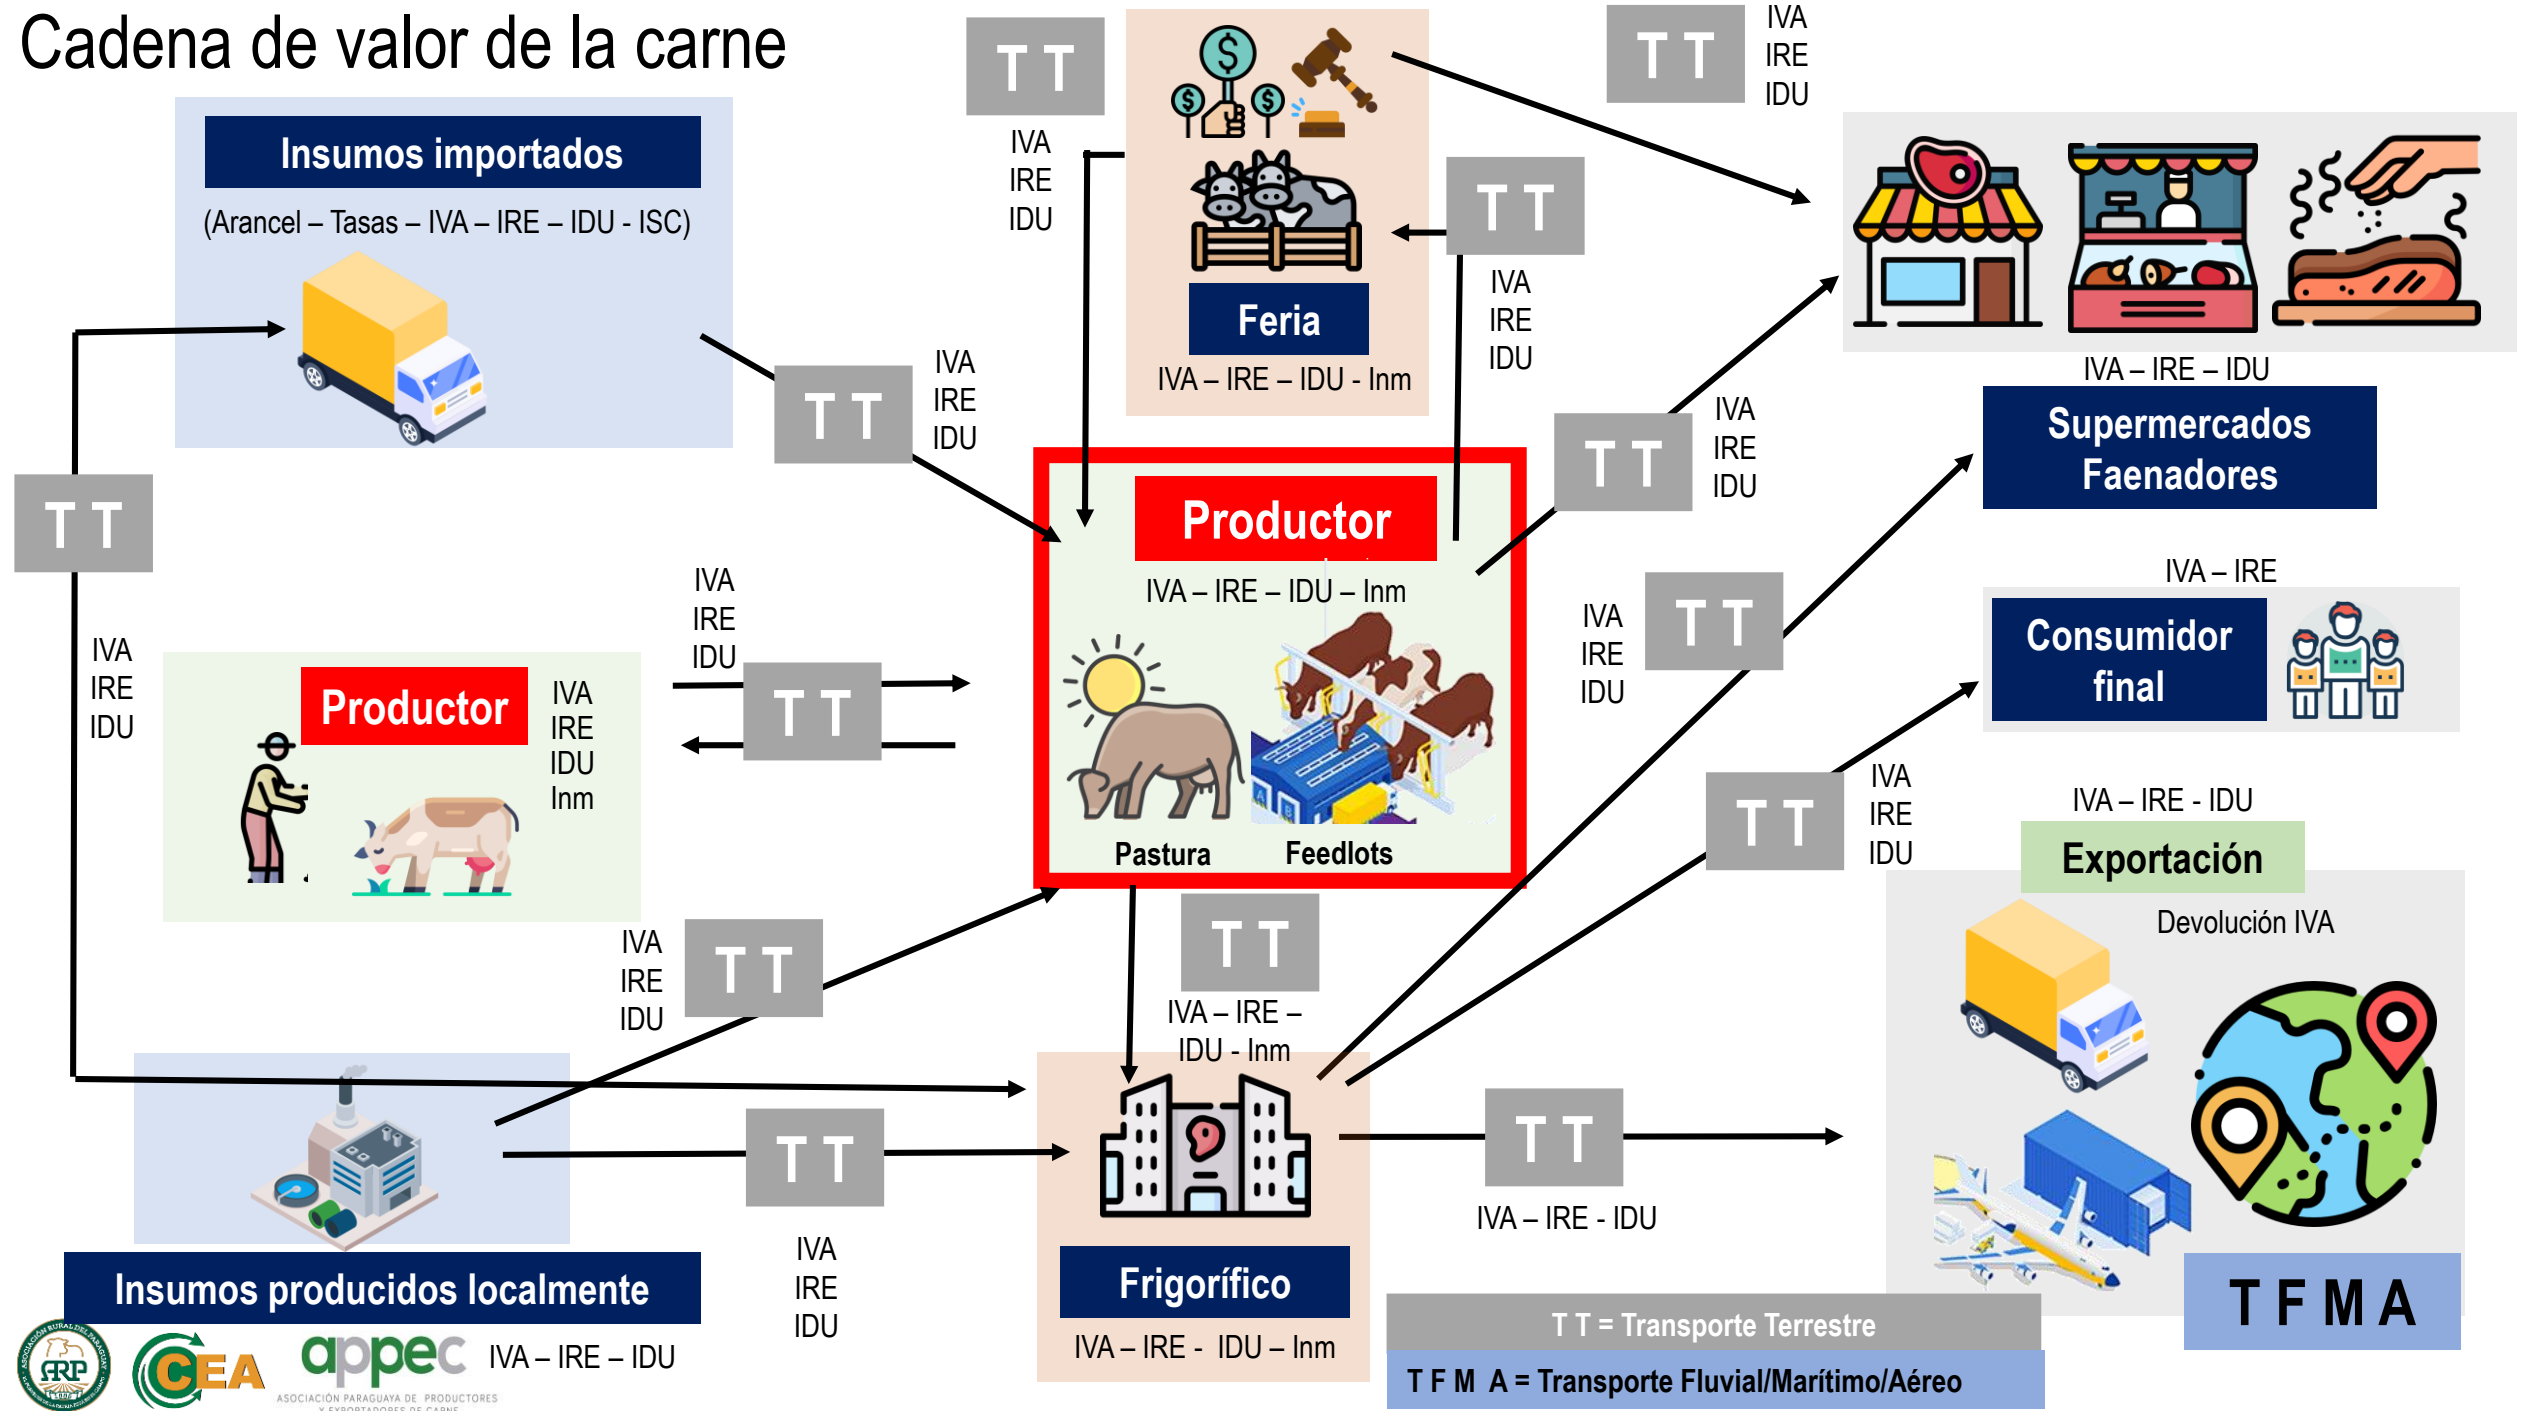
Cadena de valor de la carne

Insumos importados
(Arancel – Tasas – IVA – IRE – IDU - ISC)

T T
IVA
IRE
IDU

Feria
IVA – IRE – IDU - Inm

T T
IVA
IRE
IDU

T T
IVA
IRE
IDU

T T
IVA
IRE
IDU

IVA – IRE – IDU
Supermercados Faenadores

T T
IVA
IRE
IDU

Productor
IVA – IRE – IDU – Inm
Pastura
Feedlots

T T
IVA
IRE
IDU

IVA
IRE
IDU
T T

Productor
IVA
IRE
IDU
Inm

T T
IVA
IRE
IDU

IVA – IRE
Consumidor final

T T
IVA
IRE
IDU

IVA – IRE - IDU
Exportación
Devolución IVA

IVA
IRE
IDU
T T

T T
IVA – IRE – IDU - Inm

Insumos producidos localmente
IVA – IRE – IDU

T T
IVA
IRE
IDU

Frigorífico
IVA – IRE - IDU – Inm

T T
IVA – IRE - IDU

T F M A

T T = Transporte Terrestre
T F M A = Transporte Fluvial/Marítimo/Aéreo

ARP
CEA
appec
ASOCIACIÓN PARAGUAYA DE PRODUCTORES